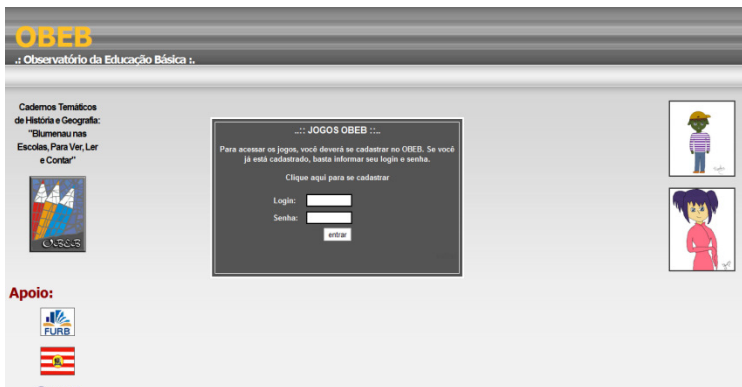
OBEB
.: Observatório da Educação Básica :.

Cadernos Temáticos de História e Geografia: "Blumenau nas Escolas, Para Ver, Ler e Contar"

OBEB

..:: JOGOS OBEB ::..

Para acessar os jogos, você deverá se cadastrar no OBEB. Se você já está cadastrado, basta informar seu login e senha.

Clique aqui para se cadastrar

Login:
Senha:
entrar

Apoio:

FURB